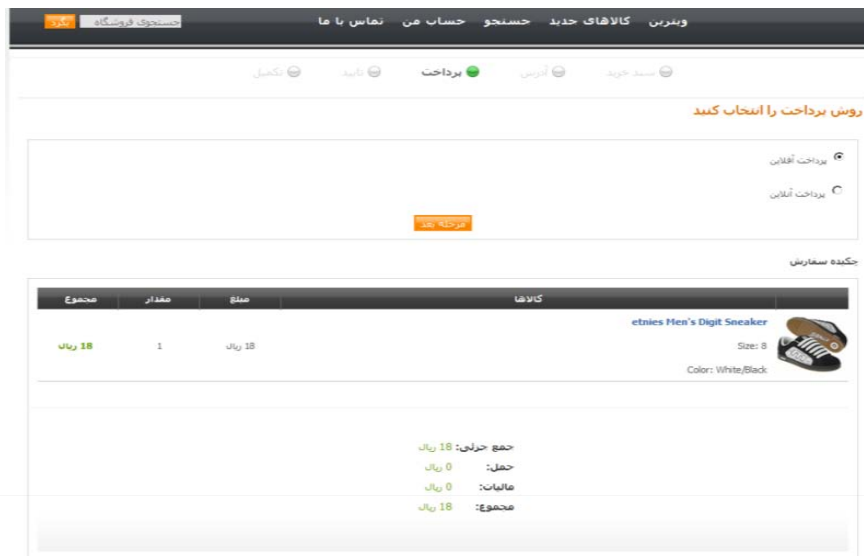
ویترین کالاهای جدید جستجو حساب من تماس با ما

جستجوی فروشگاه بگرد

سبد خرید آدرس پرداخت تایید تکمیل

روش پرداخت را انتخاب کنید

پرداخت آفلاین

پرداخت آنلاین

مرحله بعد

چکیده سفارش

| | کالاها | مبلغ | مقدار | مجموع |
|---|---|---|---|---|
| | etnies Men's Digit Sneaker Size: 8 Color: White/Black | 18 ریال | 1 | 18 ریال |

جمع جزئی: 18 ریال
حمل: 0 ریال
مالیات: 0 ریال
مجموع: 18 ریال